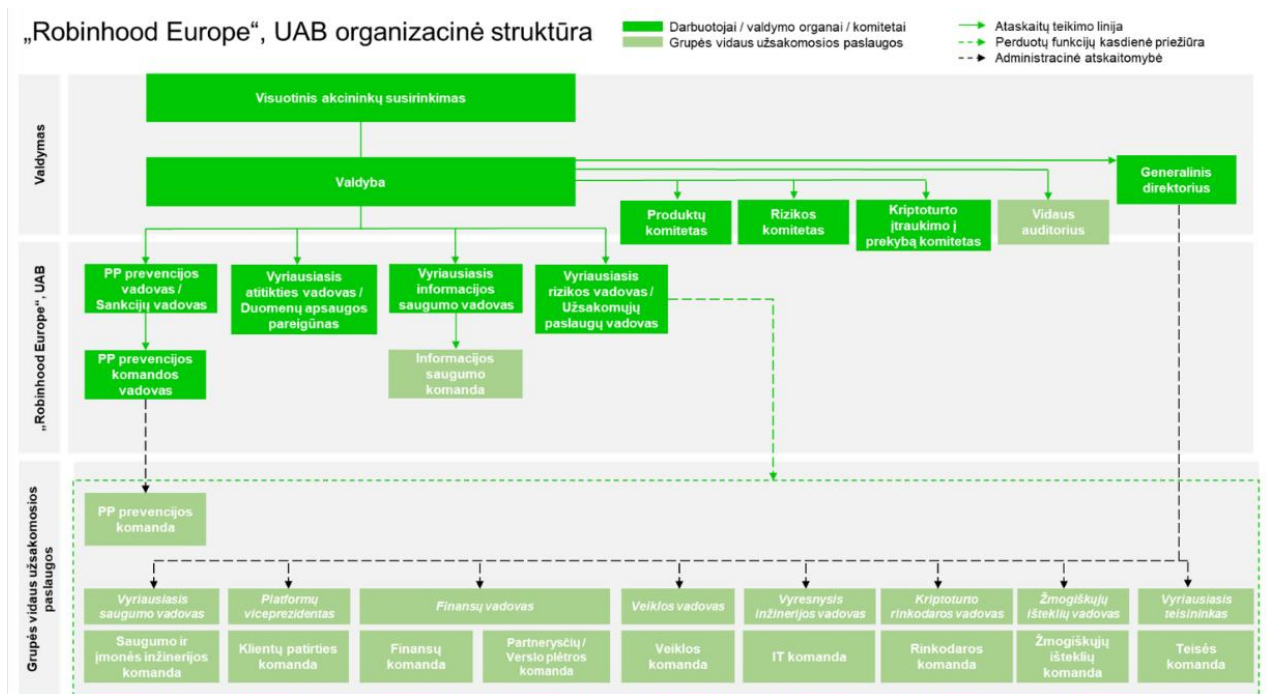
„Robinhood Europe", UAB organizacinė struktūra

Darbuotojai / valdymo organai / komitetai
Grupės vidaus užsakomosios paslaugos

Ataskaitų teikimo linija
Perduotų funkcijų kasdienė priežiūra
Administracinė atskaitomybė

Valdymas

Visuotinis akcininkų susirinkimas

Valdyba

Generalinis direktorius

Produktų komitetas

Rizikos komitetas

Kriptoturto įtraukimo į prekybą komitetas

Vidaus auditorius

„Robinhood Europe", UAB

PP prevencijos vadovas / Sankcijų vadovas

Vyriausiasis atitikties vadovas / Duomenų apsaugos pareigūnas

Vyriausiasis informacijos saugumo vadovas

Vyriausiasis rizikos vadovas / Užsakomųjų paslaugų vadovas

PP prevencijos komandos vadovas

Informacijos saugumo komanda

Grupės vidaus užsakomosios paslaugos

PP prevencijos komanda

Vyriausiasis saugumo vadovas

Platformų viceprezidentas

Finansų vadovas

Veiklos vadovas

Vyresnysis inžinerijos vadovas

Kriptoturto rinkodaros vadovas

Žmogiškųjų išteklių vadovas

Vyriausiasis teisininkas

Saugumo ir įmonės inžinerijos komanda

Klientų patirties komanda

Finansų komanda

Partnerysčių / Verslo plėtros komanda

Veiklos komanda

IT komanda

Rinkodaros komanda

Žmogiškųjų išteklių komanda

Teisės komanda